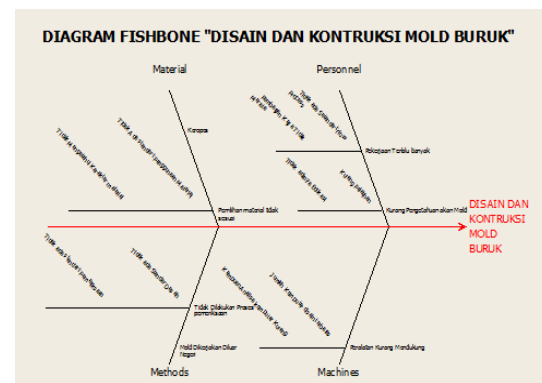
DIAGRAM FISHBONE "DISAIN DAN KONTRUKSI MOLD BURUK"

Material

Personnel

Korosi

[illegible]

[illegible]

Pemilihan material tidak sesuai

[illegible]

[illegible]

Pekerjaan Terlalu banyak

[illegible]

Kurang ahli

Kurang Pengetahuan akan Mold

DISAIN DAN KONTRUKSI MOLD BURUK

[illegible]

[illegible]

Tidak Dilakukan Proses pemeriksaan

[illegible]

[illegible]

Mold Dikerjakan Diluar Negeri

Peralatan Kurang Mendukung

Methods

Machines